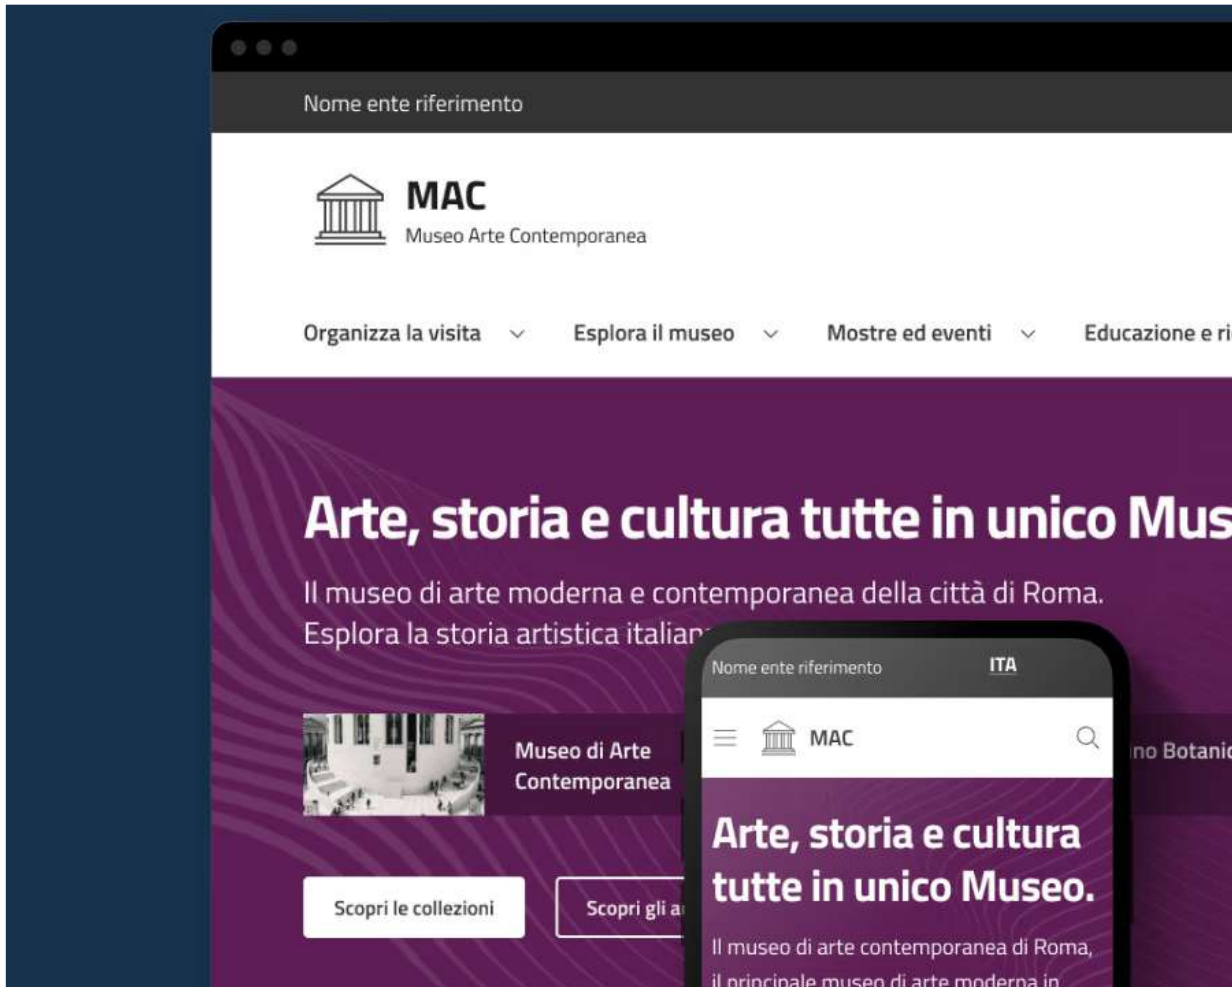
Nome ente riferimento

MAC
Museo Arte Contemporanea

Organizza la visita Esplora il museo Mostre ed eventi Educazione e ri

Arte, storia e cultura tutte in unico Mus

Il museo di arte moderna e contemporanea della città di Roma. Esplora la storia artistica italian

Museo di Arte Contemporanea

no Botanic

Scopri le collezioni

Scopri gli a

Nome ente riferimento ITA

MAC

Arte, storia e cultura tutte in unico Museo.

Il museo di arte contemporanea di Roma, il principale museo di arte moderna in